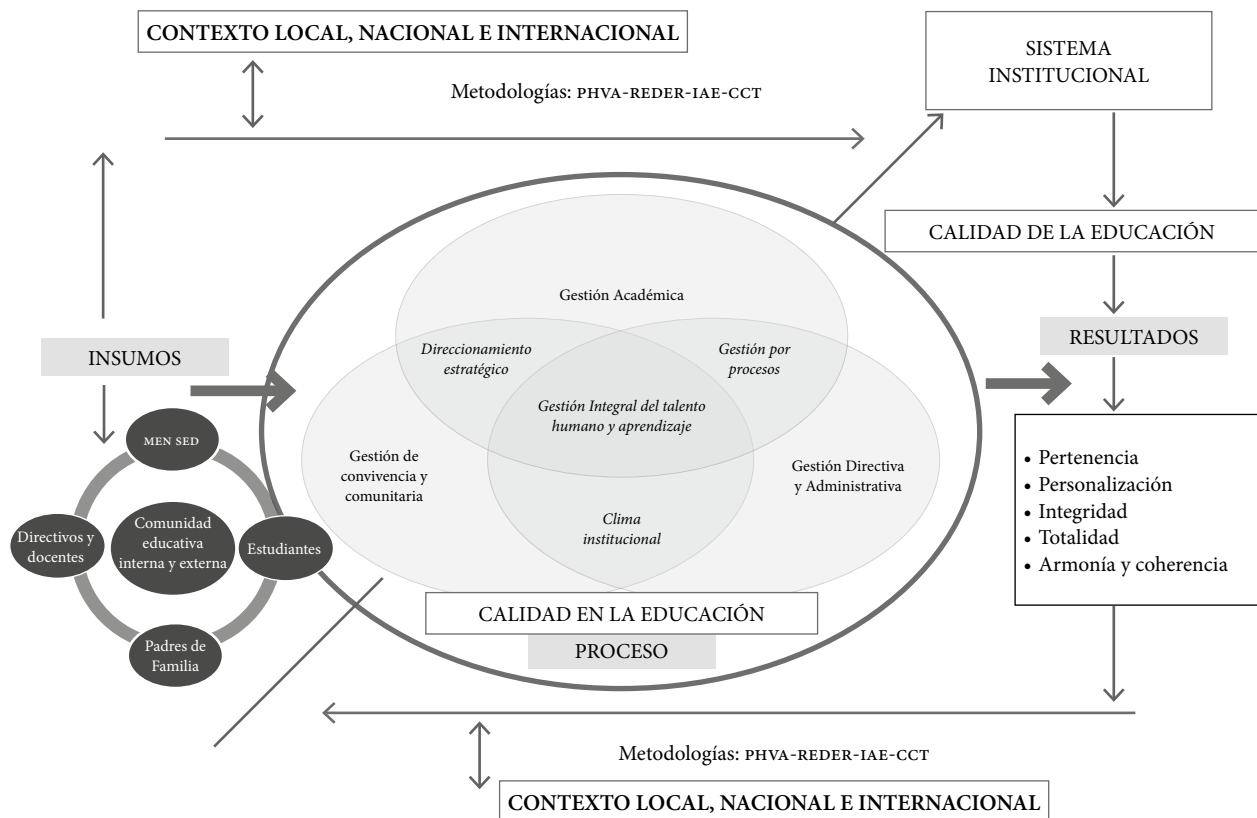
CONTEXTO LOCAL, NACIONAL E INTERNACIONAL

Metodologías: PHVA-REDER-IAE-CCT

SISTEMA INSTITUCIONAL

CALIDAD DE LA EDUCACIÓN

RESULTADOS

INSUMOS

Gestión Académica

Direccionamiento estratégico

Gestión por procesos

Gestión Integral del talento humano y aprendizaje

Gestión de convivencia y comunitaria

Gestión Directiva y Administrativa

Clima institucional

CALIDAD EN LA EDUCACIÓN

PROCESO

MEN SED

Directivos y docentes

Comunidad educativa interna y externa

Estudiantes

Padres de Familia

• Pertenencia
• Personalización
• Integridad
• Totalidad
• Armonía y coherencia

Metodologías: PHVA-REDER-IAE-CCT

CONTEXTO LOCAL, NACIONAL E INTERNACIONAL